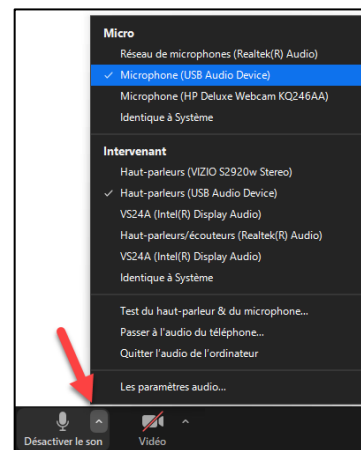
Micro
Réseau de microphones (Realtek(R) Audio)
✓ Microphone (USB Audio Device)
Microphone (HP Deluxe Webcam KQ246AA)
Identique à Système

Intervenant
Haut-parleurs (VIZIO S2920w Stereo)
✓ Haut-parleurs (USB Audio Device)
VS24A (Intel(R) Display Audio)
Haut-parleurs/écouteurs (Realtek(R) Audio)
VS24A (Intel(R) Display Audio)
Identique à Système

Test du haut-parleur & du microphone...
Passer à l'audio du téléphone...
Quitter l'audio de l'ordinateur

Les paramètres audio...

Désactiver le son
Vidéo